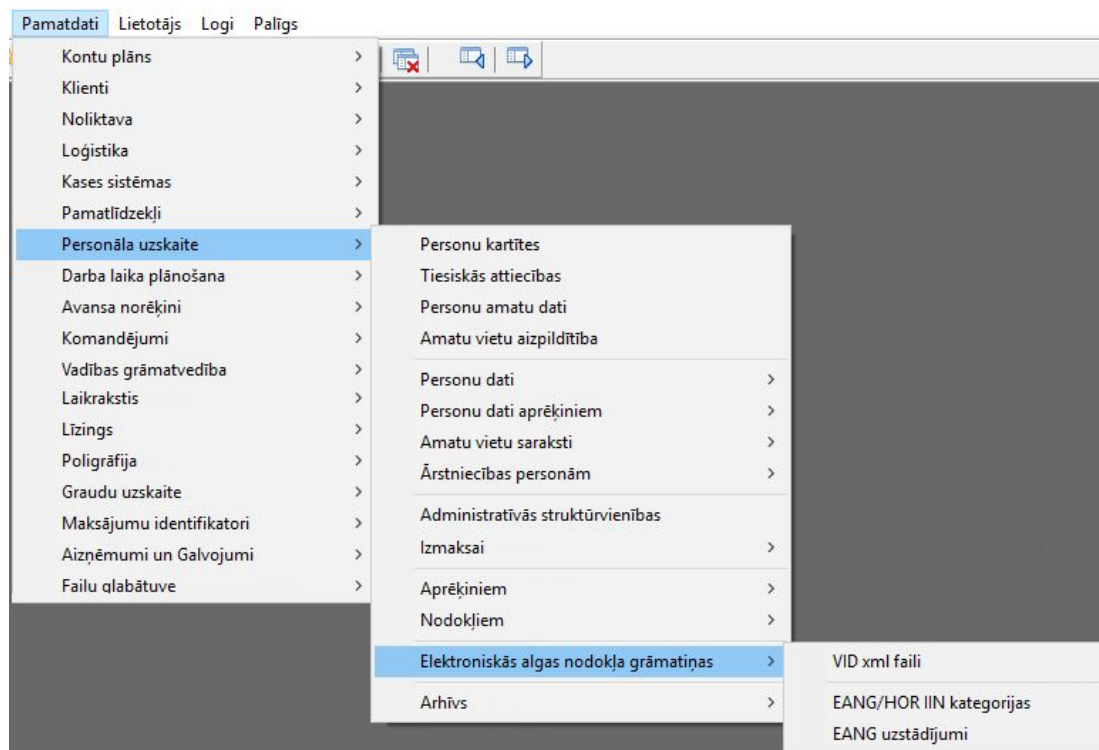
Pamatdati Lietotājs Logi Palīgs

Kontu plāns >
Klienti >
Noliktava >
Loģistika >
Kases sistēmas >
Pamatlīdzekļi >
Personāla uzskaite >
Darba laika plānošana >
Avansa norēķini >
Komandējumi >
Vadības grāmatvedība >
Laikrakstis >
Līzings >
Poligrāfija >
Graudu uzskaite >
Maksājumu identifikatori >
Aizņēmumi un Galvojumi >
Failu glabātuve >

Personu kartītes
Tiesiskās attiecības
Personu amatu dati
Amatu vietu aizpildītība
Personu dati >
Personu dati aprēķiniem >
Amatu vietu saraksti >
Ārstniecības personām >
Administratīvās struktūrvienības
Izmaksai >
Aprēķiniem >
Nodokļiem >
Elektroniskās algas nodokļa grāmatiņas >
Arhīvs >

VID xml faili
EANG/HOR IIN kategorijas
EANG uzstādījumi